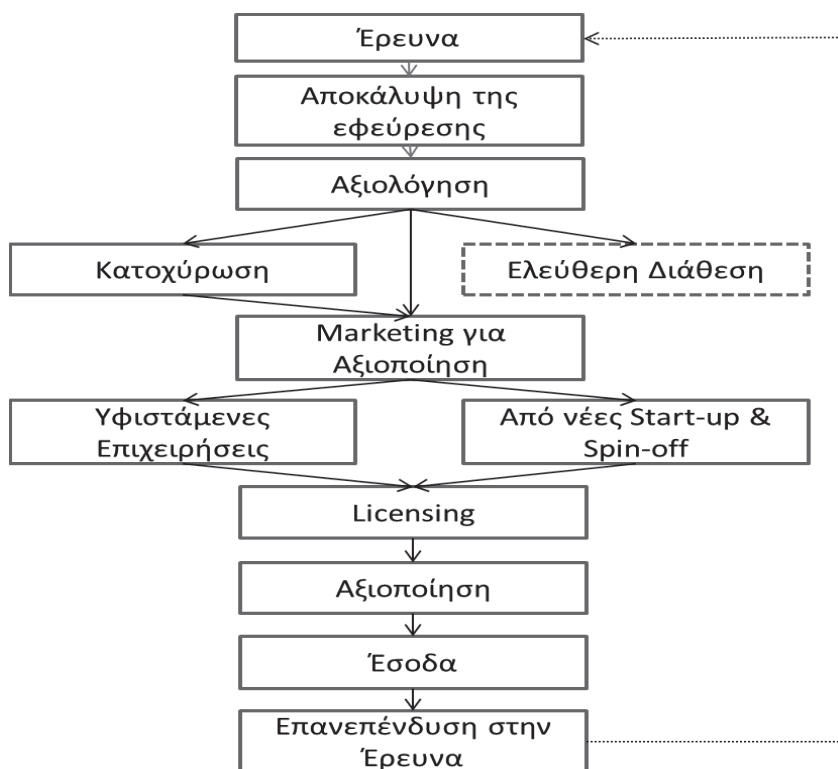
Έρευνα

Αποκάλυψη της εφεύρεσης

Αξιολόγηση

Κατοχύρωση

Ελεύθερη Διάθεση

Marketing για Αξιοποίηση

Υφιστάμενες Επιχειρήσεις

Από νέες Start-up & Spin-off

Licensing

Αξιοποίηση

Έσοδα

Επανεπένδυση στην Έρευνα